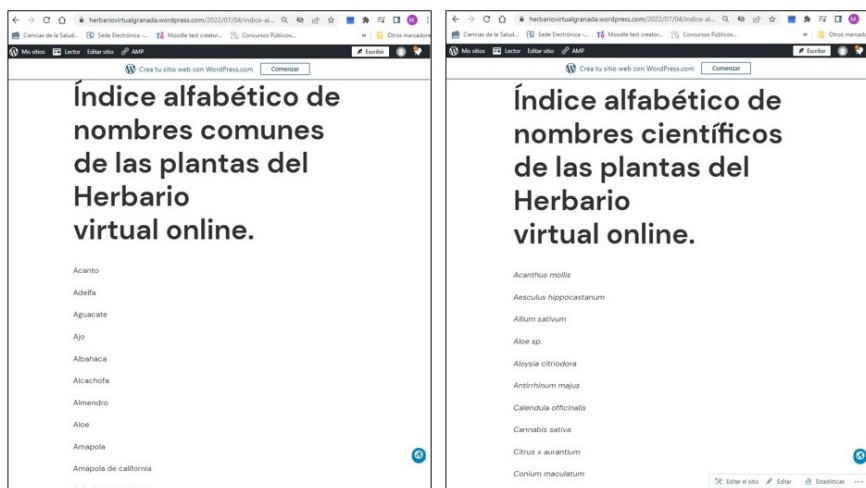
herbariovirtualgranada.wordpress.com/2022/07/04/indice-al...

Ciencias de la Salud... Sede Electrónica -... Moodle test creator... Concursos Públicos... » Otros marcadores

Mis sitios Lector Editar sitio AMP Escribir

Crea tu sitio web con WordPress.com Comenzar

Índice alfabético de nombres comunes de las plantas del Herbario virtual online.

Acanto

Adelfa

Aguacate

Ajo

Albahaca

Alcachofa

Almendro

Aloe

Amapola

Amapola de california

herbariovirtualgranada.wordpress.com/2022/07/04/indice-al...

Ciencias de la Salud... Sede Electrónica -... Moodle test creator... Concursos Públicos... » Otros marcadores

Mis sitios Lector Editar sitio AMP Escribir

Crea tu sitio web con WordPress.com Comenzar

Índice alfabético de nombres científicos de las plantas del Herbario virtual online.

Acanthus mollis

Aesculus hippocastanum

Allium sativum

Aloe sp.

Aloysia citriodora

Antirrhinum majus

Calendula officinalis

Cannabis sativa

Citrus x aurantium

Conium maculatum

Editar el sitio Editar Estadísticas ···